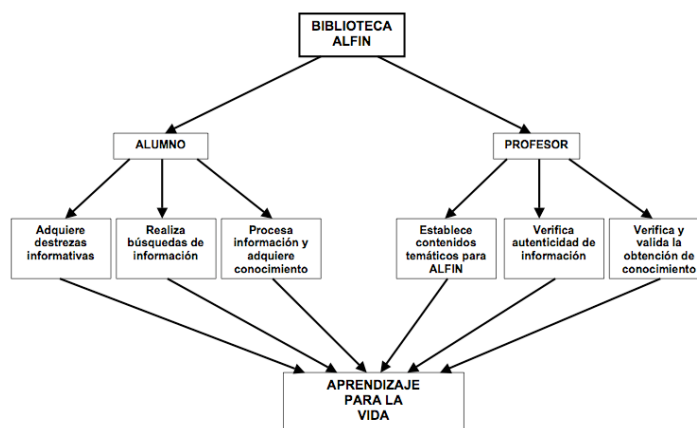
BIBLIOTECA ALFIN

ALUMNO

PROFESOR

Adquiere destrezas informativas

Realiza búsquedas de información

Procesa información y adquiere conocimiento

Establece contenidos temáticos para ALFIN

Verifica autenticidad de información

Verifica y valida la obtención de conocimiento

APRENDIZAJE PARA LA VIDA